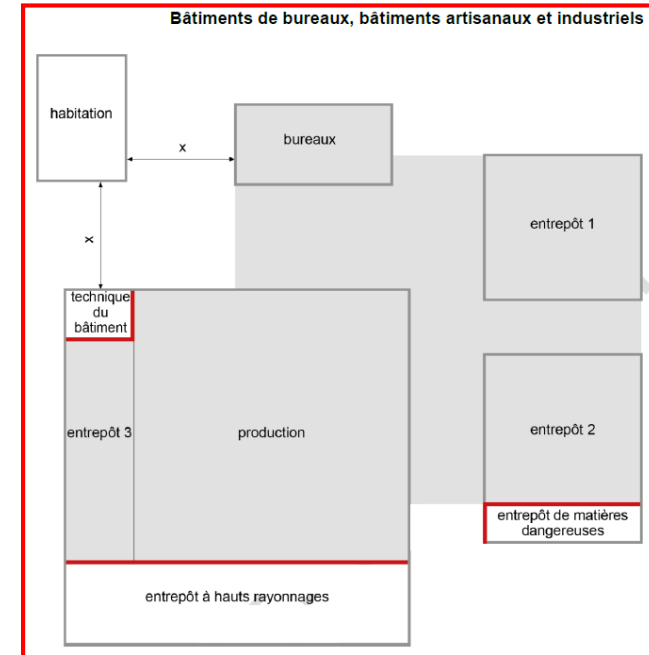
Bâtiments de bureaux, bâtiments artisanaux et industriels

habitation

x

bureaux

x

entrepôt 1

technique du bâtiment

entrepôt 3

production

entrepôt 2

entrepôt de matières dangereuses

entrepôt à hauts rayonnages